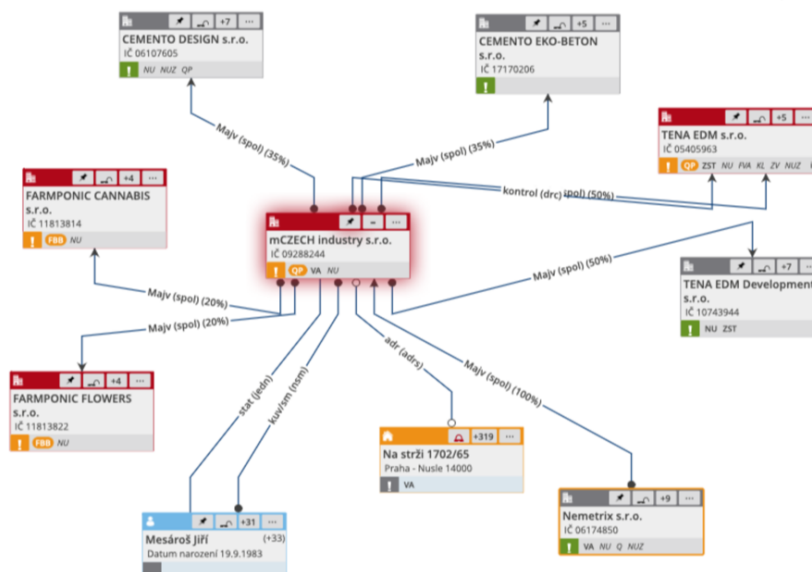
+7 ···
CEMENTO DESIGN s.r.o.
IČ 06107605
! NU NUZ QP

+5 ···
CEMENTO EKO-BETON s.r.o.
IČ 17170206
!

+5 ···
TENA EDM s.r.o.
IČ 05405963
! QP ZST NU FVA KL ZV NUZ

+4 ···
FARMPONIC CANNABIS s.r.o.
IČ 11813814
! FBB NU

···
mCZECH industry s.r.o.
IČ 09288244
! QP VA NU

+7 ···
TENA EDM Development s.r.o.
IČ 10743944
! NU ZST

+4 ···
FARMPONIC FLOWERS s.r.o.
IČ 11813822
! FBB NU

+319 ···
Na strži 1702/65
Praha - Nusle 14000
! VA

+9 ···
Nemetrix s.r.o.
IČ 06174850
! VA NU Q NUZ

+31 ···
Mesároš Jiří (+33)
Datum narození 19.9.1983

Majv (spol) (35%)
Majv (spol) (35%)
kontrol (drc) spol) (50%)
Majv (spol) (50%)
Majv (spol) (20%)
Majv (spol) (20%)
stat (jedn)
kuv/sm (nsm)
adr (adrs)
Majv (spol) (100%)